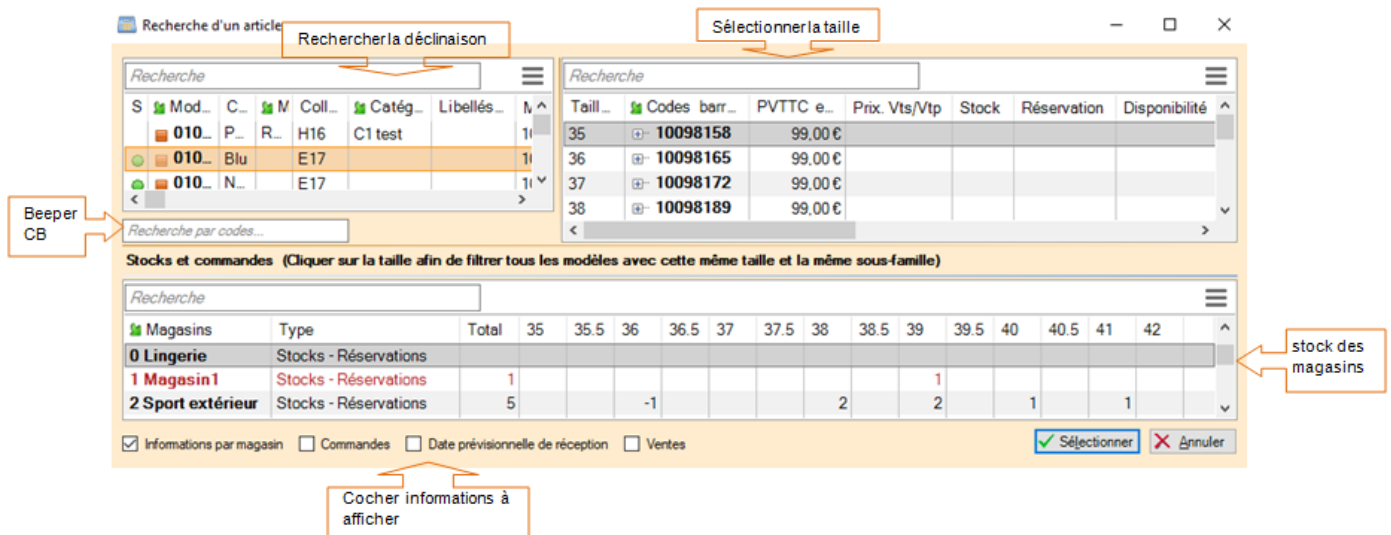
Recherche d'un article

Rechercherla déclinaison

Sélectionnerla taille

Recherche

| S | Mod... | C... | M | Coll... | Catég... | Libellés... | M |
|---|---|---|---|---|---|---|---|
| | 010... | P... | R... | H16 | C1 test | | 1( |
| | 010... | Blu | | E17 | | | 1( |
| | 010... | N... | | E17 | | | 1( |

Recherche

| Taill... | Codes barr... | PVTTC e... | Prix. Vts/Vtp | Stock | Réservation | Disponibilité |
|---|---|---|---|---|---|---|
| 35 | 10098158 | 99,00 € | | | | |
| 36 | 10098165 | 99,00 € | | | | |
| 37 | 10098172 | 99,00 € | | | | |
| 38 | 10098189 | 99,00 € | | | | |

Beeper CB

Recherche par codes...

Stocks et commandes (Cliquer sur la taille afin de filtrer tous les modèles avec cette même taille et la même sous-famille)

Recherche

| Magasins | Type | Total | 35 | 35.5 | 36 | 36.5 | 37 | 37.5 | 38 | 38.5 | 39 | 39.5 | 40 | 40.5 | 41 | 42 |
|---|---|---|---|---|---|---|---|---|---|---|---|---|---|---|---|---|
| 0 Lingerie | Stocks - Réservations | | | | | | | | | | | | | | | |
| 1 Magasin1 | Stocks - Réservations | 1 | | | | | | | | | 1 | | | | | |
| 2 Sport extérieur | Stocks - Réservations | 5 | | | -1 | | | | 2 | | 2 | | | 1 | | 1 |

stock des magasins

Informations par magasin Commandes Date prévisionnelle de réception Ventes

Sélectionner Annuler

Cocher informations à afficher